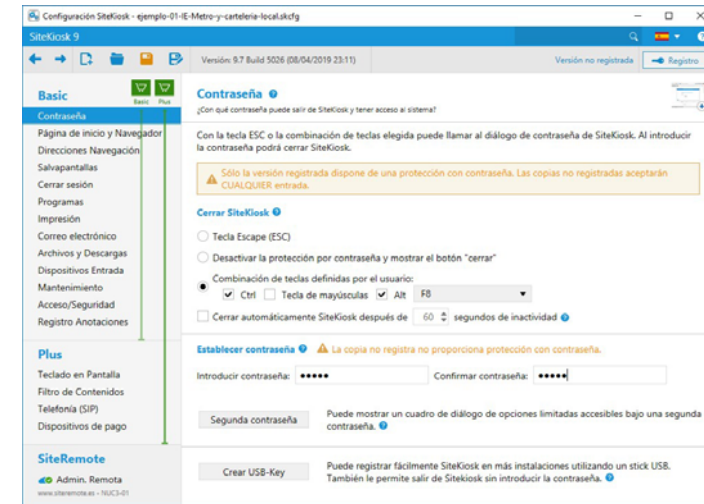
Configuración SiteKiosk - ejemplo-01-IE-Metro-y-carteleria-local.skcfg

SiteKiosk 9

Versión: 9.7 Build 5026 (08/04/2019 23:11)

Versión no registrada

Registro

Basic

Basic Plus

Contraseña

Página de inicio y Navegador

Direcciones Navegación

Salvapantallas

Cerrar sesión

Programas

Impresión

Correo electrónico

Archivos y Descargas

Dispositivos Entrada

Mantenimiento

Acceso/Seguridad

Registro Anotaciones

Plus

Teclado en Pantalla

Filtro de Contenidos

Telefonía (SIP)

Dispositivos de pago

SiteRemote

Admin. Remota

www.siteremote.es - NUC3-01

Contraseña

¿Con qué contraseña puede salir de SiteKiosk y tener acceso al sistema?

Con la tecla ESC o la combinación de teclas elegida puede llamar al diálogo de contraseña de SiteKiosk. Al introducir la contraseña podrá cerrar SiteKiosk.

Sólo la versión registrada dispone de una protección con contraseña. Las copias no registradas aceptarán CUALQUIER entrada.

Cerrar SiteKiosk

Tecla Escape (ESC)

Desactivar la protección por contraseña y mostrar el botón "cerrar"

Combinación de teclas definidas por el usuario:

Ctrl Tecla de mayúsculas Alt F8

Cerrar automáticamente SiteKiosk después de 60 segundos de inactividad

Establecer contraseña La copia no registra no proporciona protección con contraseña.

Introducir contraseña: ••••• Confirmar contraseña: •••••

Segunda contraseña

Puede mostrar un cuadro de diálogo de opciones limitadas accesibles bajo una segunda contraseña.

Crear USB-Key

Puede registrar fácilmente SiteKiosk en más instalaciones utilizando un stick USB. También le permite salir de Sitekiosk sin introducir la contraseña.